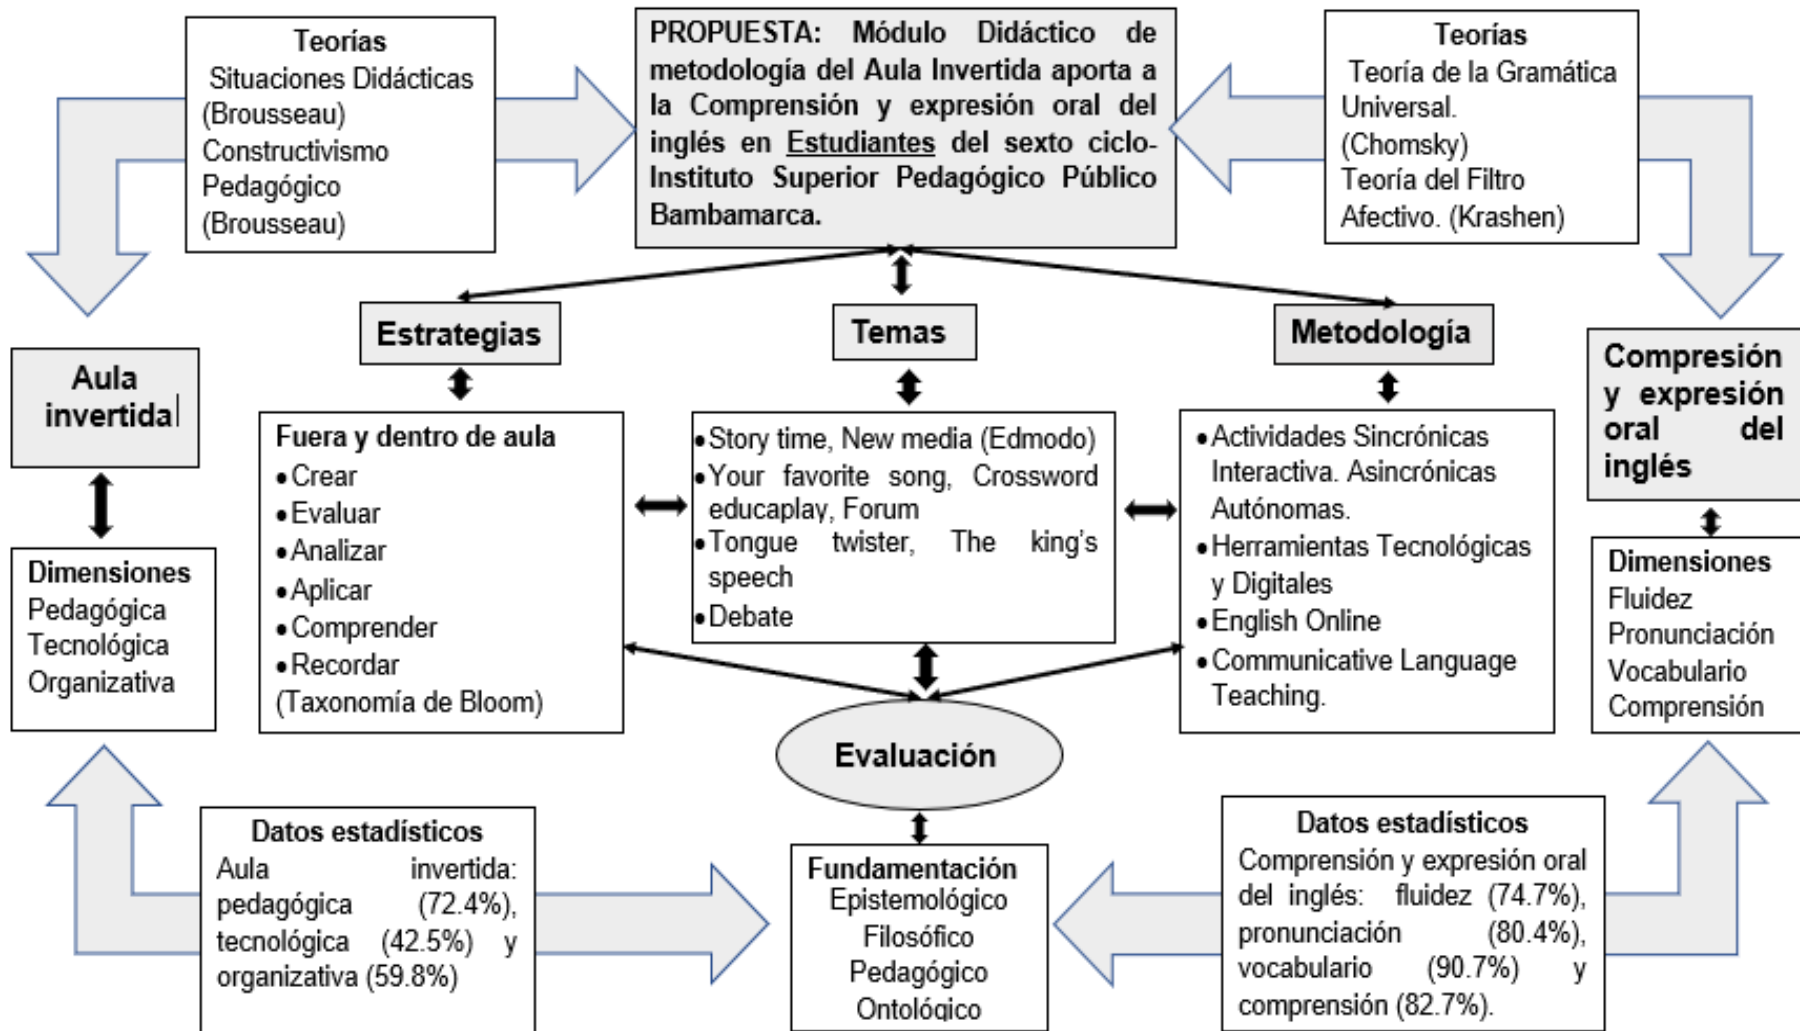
Teorías
Situaciones Didácticas (Brousseau)
Constructivismo Pedagógico (Brousseau)

PROPUESTA: Módulo Didáctico de metodología del Aula Invertida aporta a la Comprensión y expresión oral del inglés en Estudiantes del sexto ciclo-Instituto Superior Pedagógico Público Bambamarca.

Teorías
Teoría de la Gramática Universal. (Chomsky)
Teoría del Filtro Afectivo. (Krashen)

Aula invertida

Estrategias

Temas

Metodología

Compresión y expresión oral del inglés

Dimensiones
Pedagógica
Tecnológica
Organizativa

Fuera y dentro de aula
• Crear
• Evaluar
• Analizar
• Aplicar
• Comprender
• Recordar
(Taxonomía de Bloom)

• Story time, New media (Edmodo)
• Your favorite song, Crossword educaplay, Forum
• Tongue twister, The king's speech
• Debate

• Actividades Sincrónicas Interactiva. Asincrónicas Autónomas.
• Herramientas Tecnológicas y Digitales
• English Online
• Communicative Language Teaching.

Dimensiones
Fluidez
Pronunciación
Vocabulario
Comprensión

Evaluación

Datos estadísticos
Aula invertida: pedagógica (72.4%), tecnológica (42.5%) y organizativa (59.8%)

Fundamentación
Epistemológico
Filosófico
Pedagógico
Ontológico

Datos estadísticos
Comprensión y expresión oral del inglés: fluidez (74.7%), pronunciación (80.4%), vocabulario (90.7%) y comprensión (82.7%).